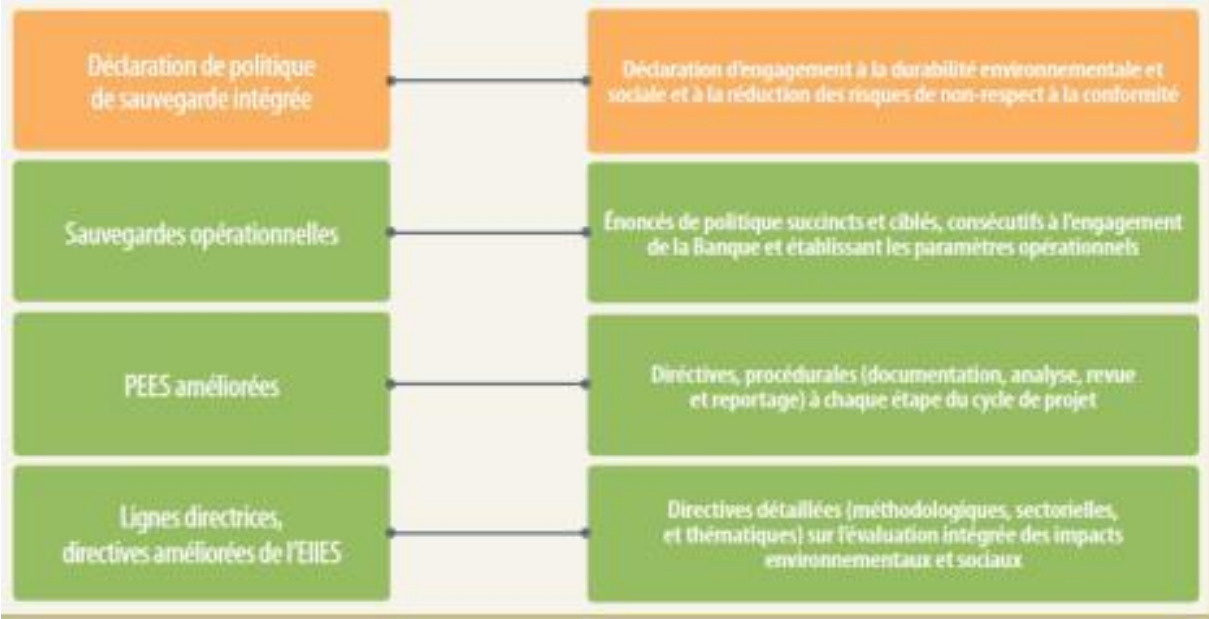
Déclaration de politique de sauvegarde intégrée

Déclaration d'engagement à la durabilité environnementale et sociale et à la réduction des risques de non-respect à la conformité

Sauvegardes opérationnelles

Énoncés de politique succincts et ciblés, consécutifs à l'engagement de la Banque et établissant les paramètres opérationnels

PEES améliorées

Directives, procédurales (documentation, analyse, revue et reportage) à chaque étape du cycle de projet

Lignes directrices, directives améliorées de l'EIIES

Directives détaillées (méthodologiques, sectorielles, et thématiques) sur l'évaluation intégrée des impacts environnementaux et sociaux